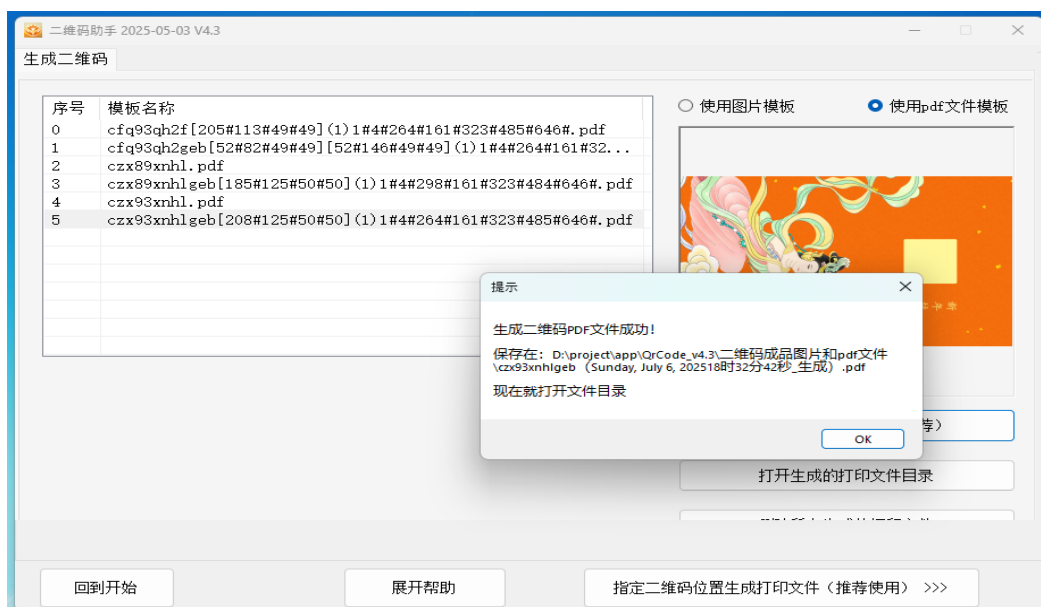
二维码助手 2025-05-03 V4.3

生成二维码

| 序号 | 模板名称 |
|---|---|
| 0 | cfq93qh2f[205#113#49#49](1)1#4#264#161#323#485#646#.pdf |
| 1 | cfq93qh2geb[52#82#49#49][52#146#49#49](1)1#4#264#161#32... |
| 2 | czx89xnhl.pdf |
| 3 | czx89xnhlgeb[185#125#50#50](1)1#4#298#161#323#484#646#.pdf |
| 4 | czx93xnhl.pdf |
| 5 | czx93xnhlgeb[208#125#50#50](1)1#4#264#161#323#485#646#.pdf |

使用图片模板

使用pdf文件模板

提示

生成二维码PDF文件成功！

保存在：D:\project\app\QrCode_v4.3\二维码成品图片和pdf文件\czx93xnhlgeb（Sunday, July 6, 202518时32分42秒_生成）.pdf

现在就打开文件目录

OK

荐）

打开生成的打印文件目录

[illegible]

回到开始

展开帮助

指定二维码位置生成打印文件（推荐使用） >>>